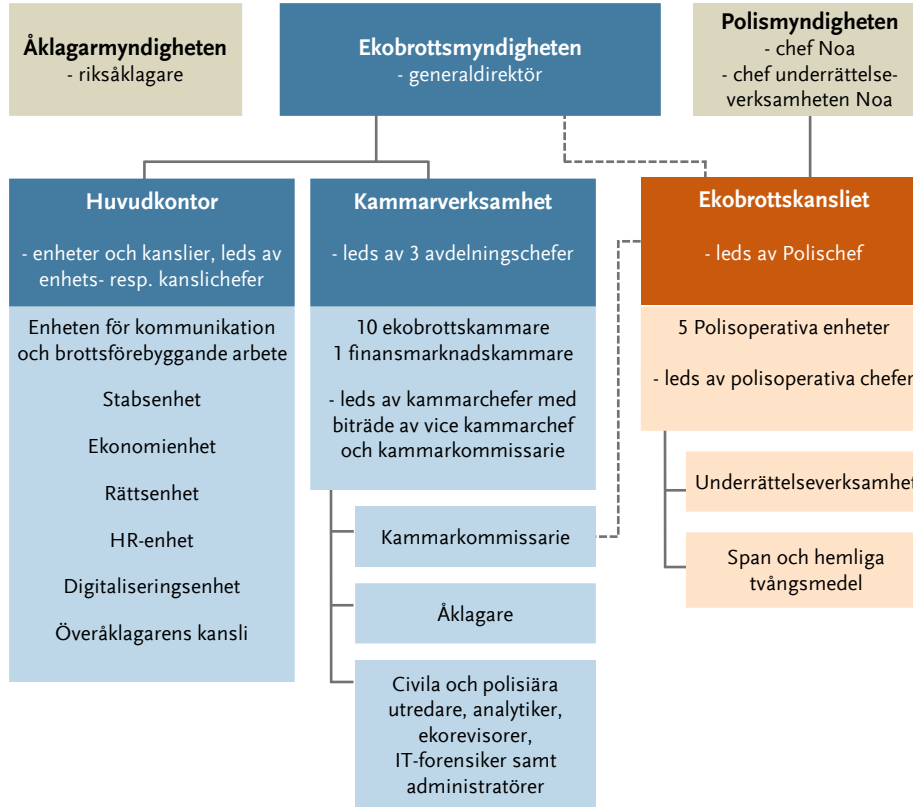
Åklagarmyndigheten
- riksåklagare

Ekobrottsmyndigheten
- generaldirektör

Polismyndigheten
- chef Noa
- chef underrättelseverksamheten Noa

Huvudkontor

- enheter och kanslier, leds av enhets- resp. kanslichefer

Enheten för kommunikation och brottsförebyggande arbete

Stabsenhet

Ekonomienhet

Rättsenhet

HR-enhet

Digitaliseringsenhet

Överåklagarens kansli

Kammarverksamhet

- leds av 3 avdelningschefer

10 ekobrottskammare
1 finansmarknadskammare

- leds av kammarchefer med biträde av vice kammarchef och kammarkommissarie

Kammarkommissarie

Åklagare

Civila och polisiära utredare, analytiker, ekorevisorer, IT-forensiker samt administratörer

Ekobrottskansliet

- leds av Polischef

5 Polisoperativa enheter

- leds av polisoperativa chefer

Underrättelseverksamhet

Span och hemliga tvångsmedel